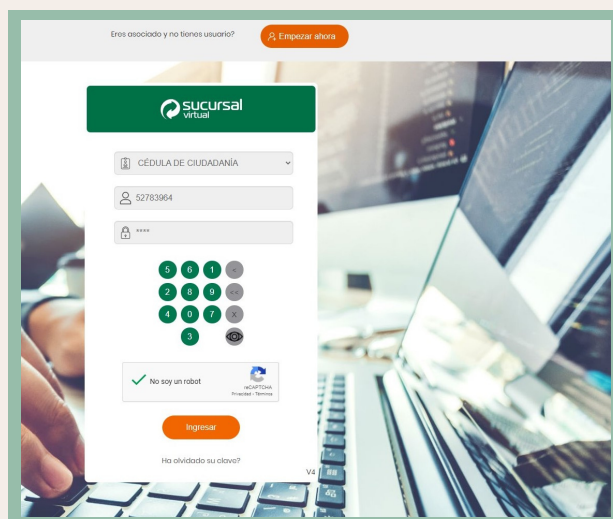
Eres asociado y no tienes usuario?

Empezar ahora

sucursal virtual

CÉDULA DE CIUDADANÍA

52783964

****

5 6 1 <

2 8 9 <<

4 0 7 X

3

No soy un robot

reCAPTCHA
Privacidad - Términos

Ingresar

Ha olvidado su clave?

V4